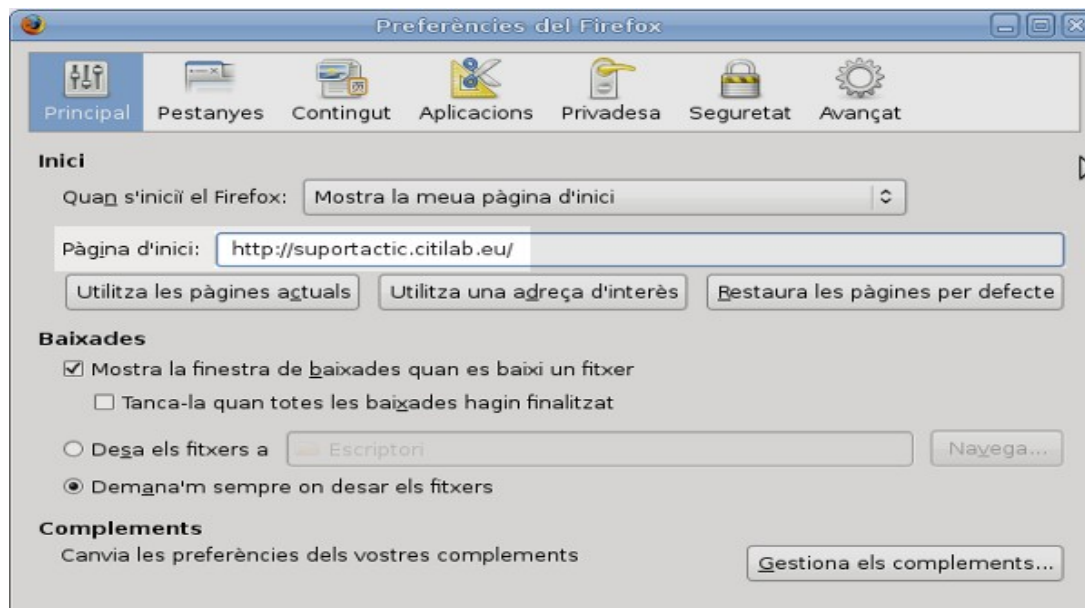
Preferències del Firefox

Principal Pestanyes Contingut Aplicacions Privadesa Seguretat Avançat

Inici

Quan s'iniciï el Firefox: Mostra la meua pàgina d'inici

Pàgina d'inici: http://suportactic.citilab.eu/

Utilitza les pàgines actuals | Utilitza una adreça d'interès | Restaura les pàgines per defecte

Baixades

☑ Mostra la finestra de baixades quan es baixi un fitxer

☐ Tanca-la quan totes les baixades hagin finalitzat

○ Desa els fitxers a Escriptori Navega...

◉ Demana'm sempre on desar els fitxers

Complements

Canvia les preferències dels vostres complements

Gestiona els complements...